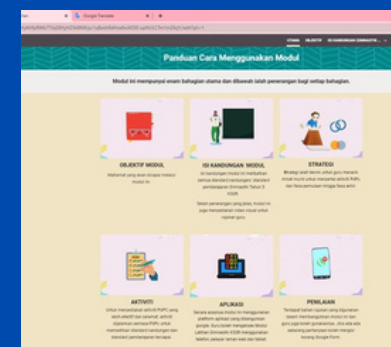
Google Translate

UTAMA OBJEKTIF ISI KANDUNGAN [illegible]

Panduan Cara Menggunakan Modul

Modul ini mempunyai enam bahagian utama dan dibawah ialah penerangan bagi setiap bahagian.

OBJEKTIF MODUL

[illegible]

ISI KANDUNGAN MODUL

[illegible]

STRATEGI

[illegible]

AKTIVITI

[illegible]

APLIKASI

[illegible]

PENILAIAN

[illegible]